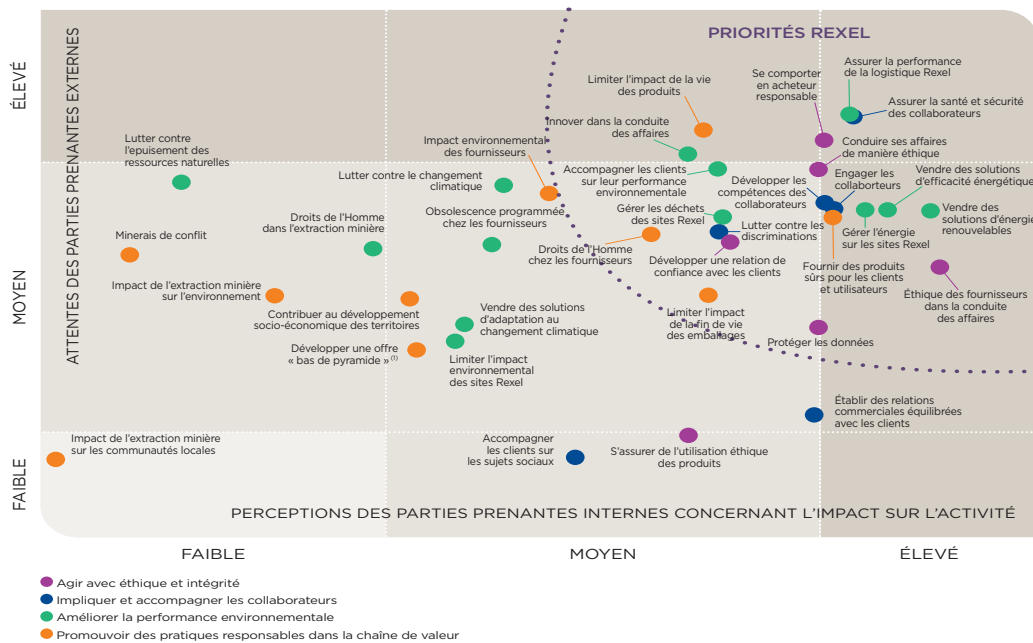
PRIORITÉS REXEL

ÉLEVÉ

ATTENTES DES PARTIES PRENANTES EXTERNES

MOYEN

FAIBLE

Lutter contre l'epuisement des ressources naturelles

Limiter l'impact de la vie des produits

Se comporter en acheteur responsable

Assurer la performance de la logistique Rexel

Assurer la santé et sécurité des collaborateurs

Innover dans la conduite des affaires

Impact environnemental des fournisseurs

Conduire ses affaires de manière éthique

Accompagner les clients sur leur performance environnementale

Lutter contre le changement climatique

Développer les compétences des collaborateurs

Engager les collaborteurs

Vendre des solutions d'efficacité énergétique

Obsolescence programmée chez les fournisseurs

Gérer les déchets des sites Rexel

Vendre des solutions d'énergie renouvelables

Droits de l'Homme dans l'extraction minière

Lutter contre les discriminations

Gérer l'énergie sur les sites Rexel

Minerais de conflit

Droits de l'Homme chez les fournisseurs

Développer une relation de confiance avec les clients

Fournir des produits sûrs pour les clients et utilisateurs

Éthique des fournisseurs dans la conduite des affaires

Impact de l'extraction minière sur l'environnement

Contribuer au développement socio-économique des territoires

Vendre des solutions d'adaptation au changement climatique

Limiter l'impact de la fin de vie des emballages

Développer une offre « bas de pyramide » $^{(1)}$

Limiter l'impact environnemental des sites Rexel

Protéger les données

Établir des relations commerciales équilibrées avec les clients

Impact de l'extraction minière sur les communautés locales

Accompagner les clients sur les sujets sociaux

S'assurer de l'utilisation éthique des produits

PERCEPTIONS DES PARTIES PRENANTES INTERNES CONCERNANT L'IMPACT SUR L'ACTIVITÉ

FAIBLE MOYEN ÉLEVÉ

Agir avec éthique et intégrité
Impliquer et accompagner les collaborateurs
Améliorer la performance environnementale
Promouvoir des pratiques responsables dans la chaîne de valeur